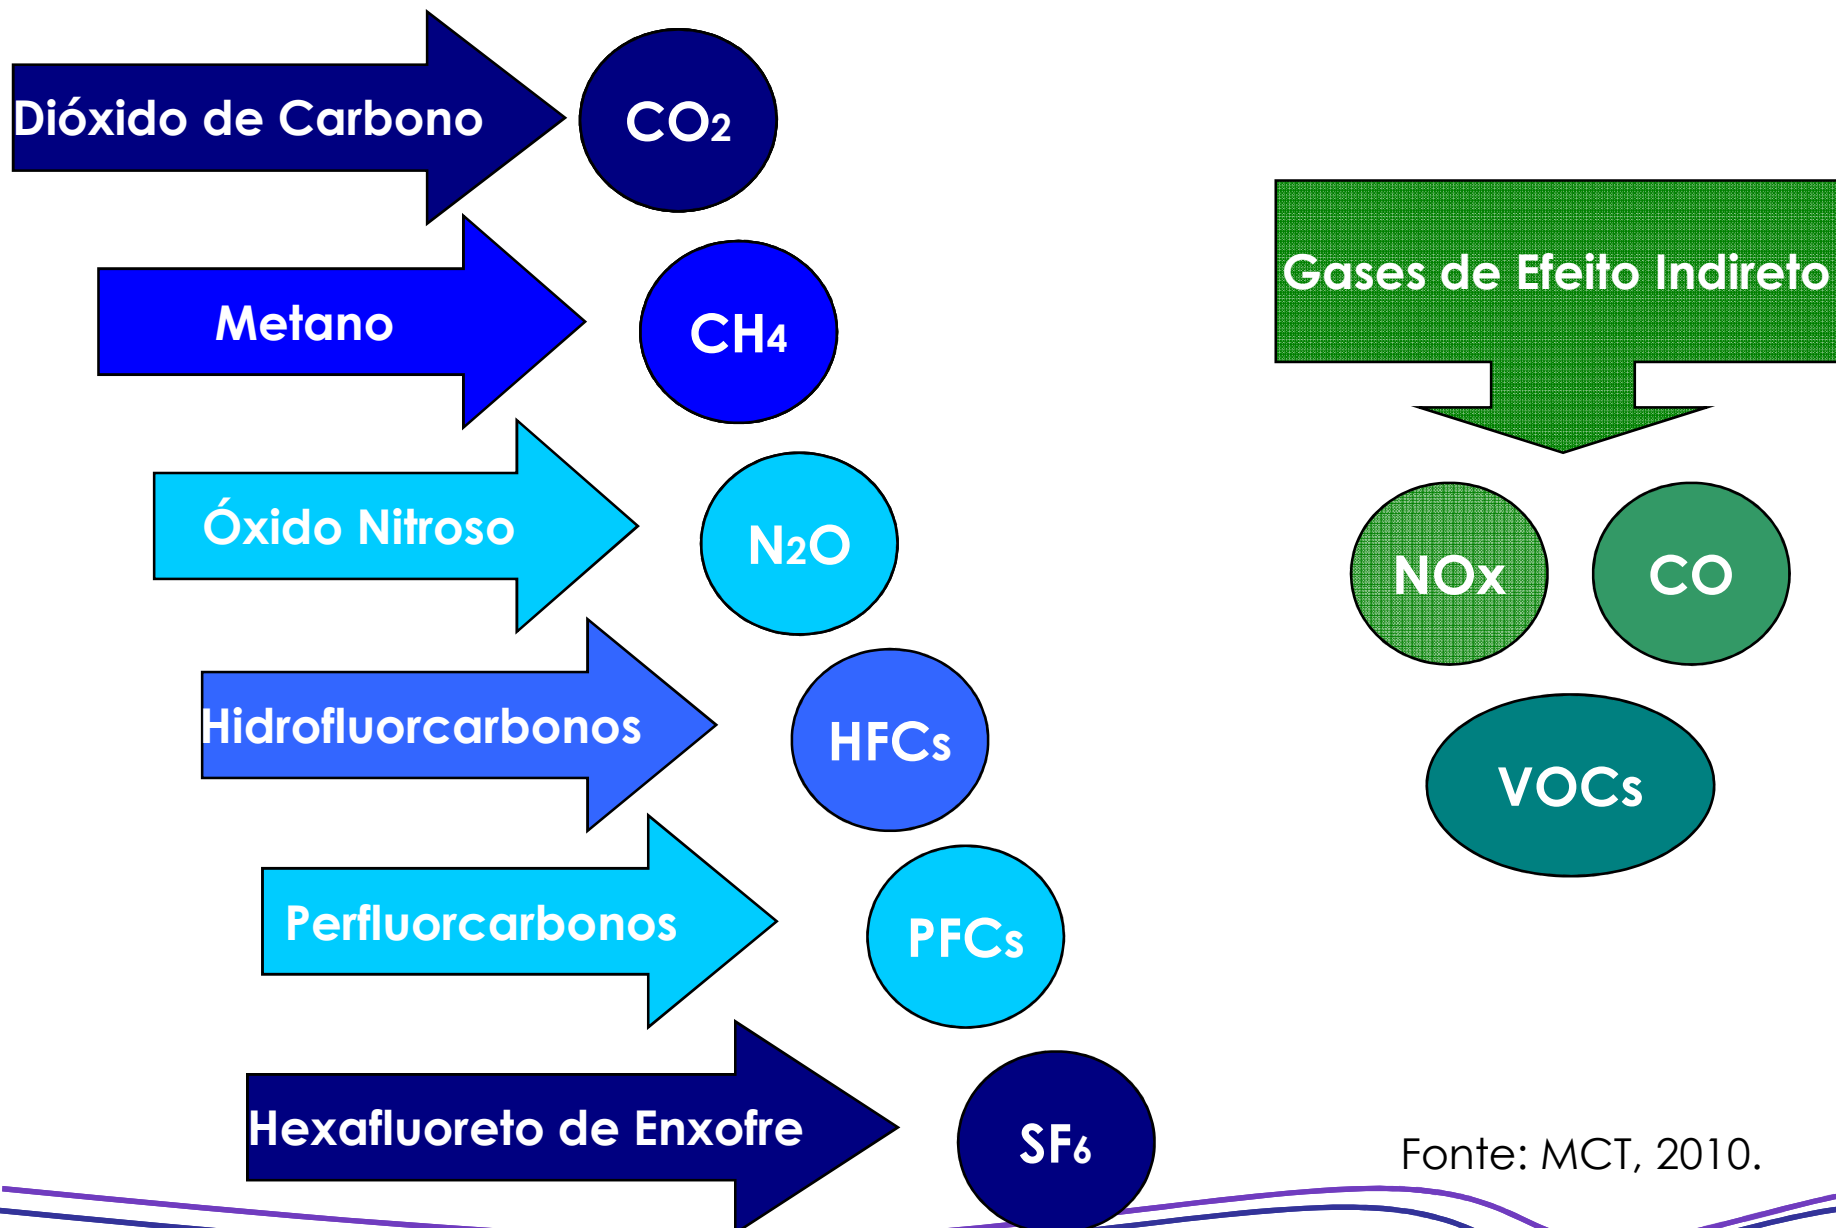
Dióxido de Carbono

$CO_2$

Metano

$CH_4$

Óxido Nitroso

$N_2O$

Hidrofluorcarbonos

HFCs

Perfluorcarbonos

PFCs

Hexafluoreto de Enxofre

$SF_6$

Gases de Efeito Indireto

NOx

CO

VOCs

Fonte: MCT, 2010.